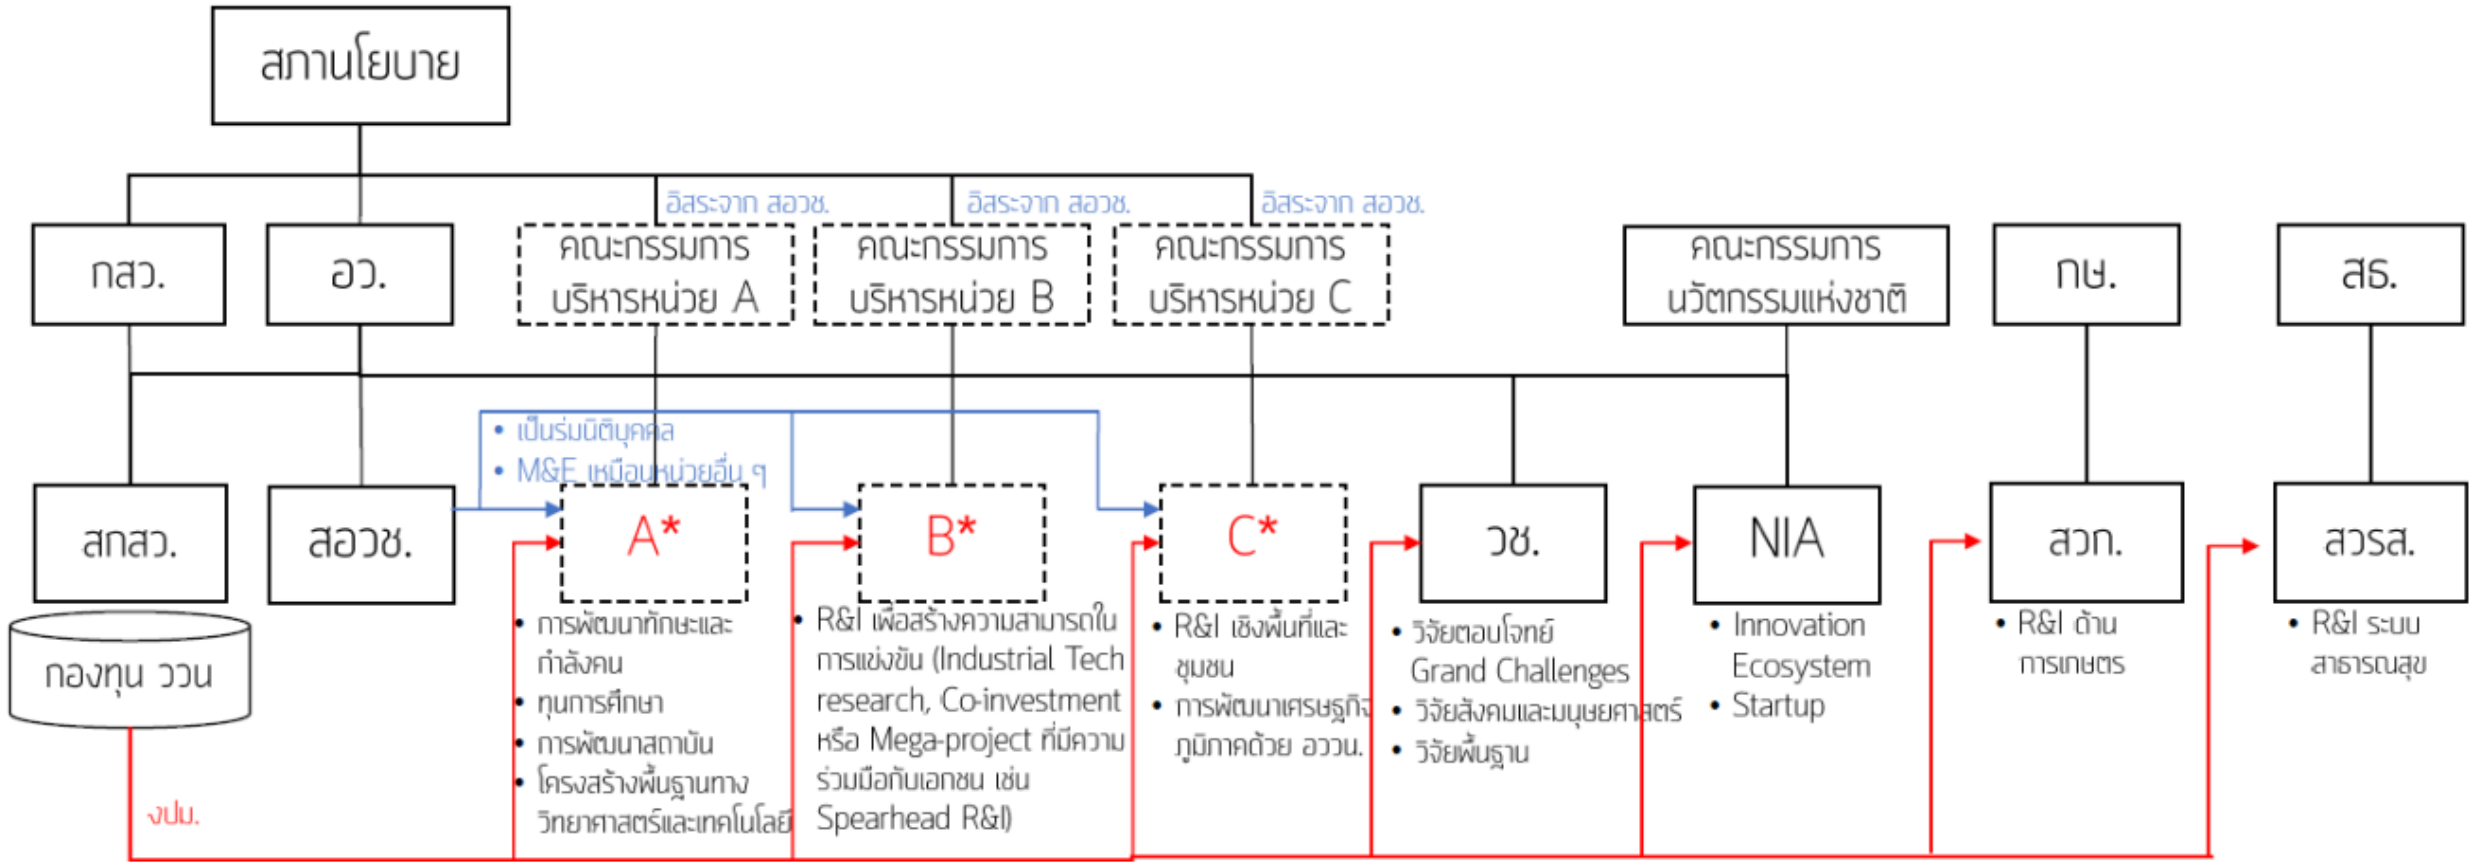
สภานโยบาย

อิสระจาก สอวช.
อิสระจาก สอวช.
อิสระจาก สอวช.

กสว.

อว.

คณะกรรมการ บริหารหน่วย A

คณะกรรมการ บริหารหน่วย B

คณะกรรมการ บริหารหน่วย C

คณะกรรมการ นวัตกรรมแห่งชาติ

กษ.

สธ.

• เป็นร่มนิติบุคคล
• M&E เหมือนหน่วยอื่น ๆ

สกสว.

สอวช.

A*

B*

C*

วช.

NIA

สวก.

สวรส.

กองทุน ววน

งปม.

• การพัฒนาทักษะและกำลังคน
• ทุนการศึกษา
• การพัฒนาสถาบัน
• โครงสร้างพื้นฐานทางวิทยาศาสตร์และเทคโนโลยี

• R&I เพื่อสร้างความสามารถในการแข่งขัน (Industrial Tech research, Co-investment หรือ Mega-project ที่มีความร่วมมือกับเอกชน เช่น Spearhead R&I)

• R&I เชิงพื้นที่และชุมชน
• การพัฒนาเศรษฐกิจภูมิภาคด้วย ววน.

• วิจัยตอบโจทย์ Grand Challenges
• วิจัยสังคมและมนุษยศาสตร์
• วิจัยพื้นฐาน

• Innovation Ecosystem
• Startup

• R&I ด้านการเกษตร

• R&I ระบบสาธารณสุข